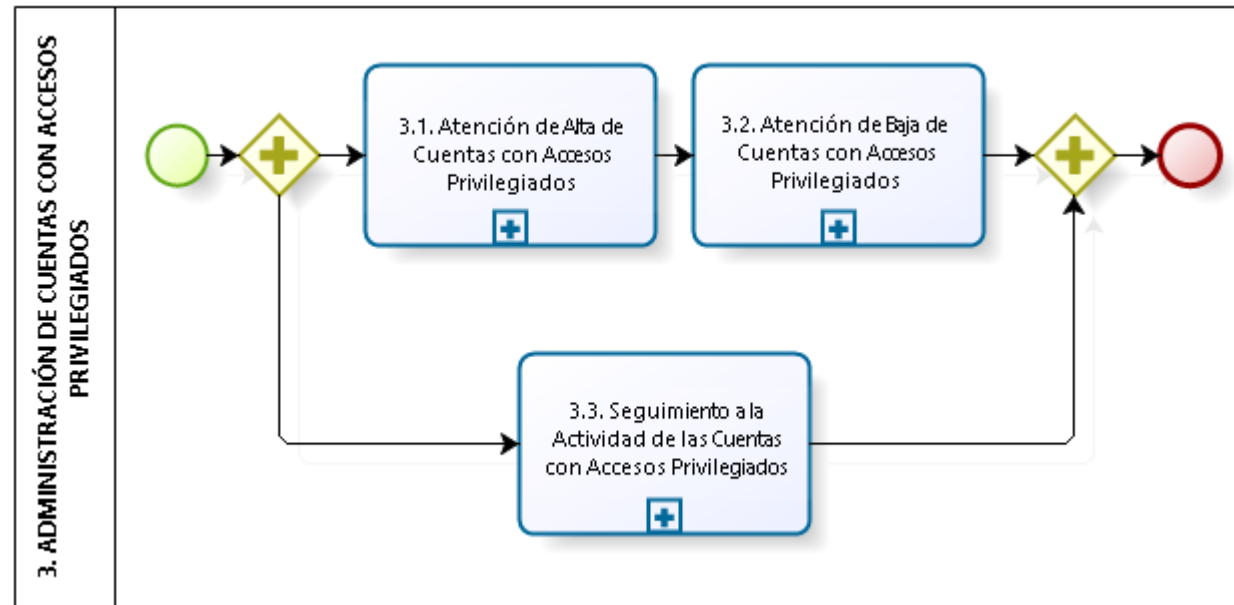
3. ADMINISTRACIÓN DE CUENTAS CON ACCESOS PRIVILEGIADOS

3.1. Atención de Alta de Cuentas con Accesos Privilegiados

3.2. Atención de Baja de Cuentas con Accesos Privilegiados

3.3. Seguimiento a la Actividad de las Cuentas con Accesos Privilegiados